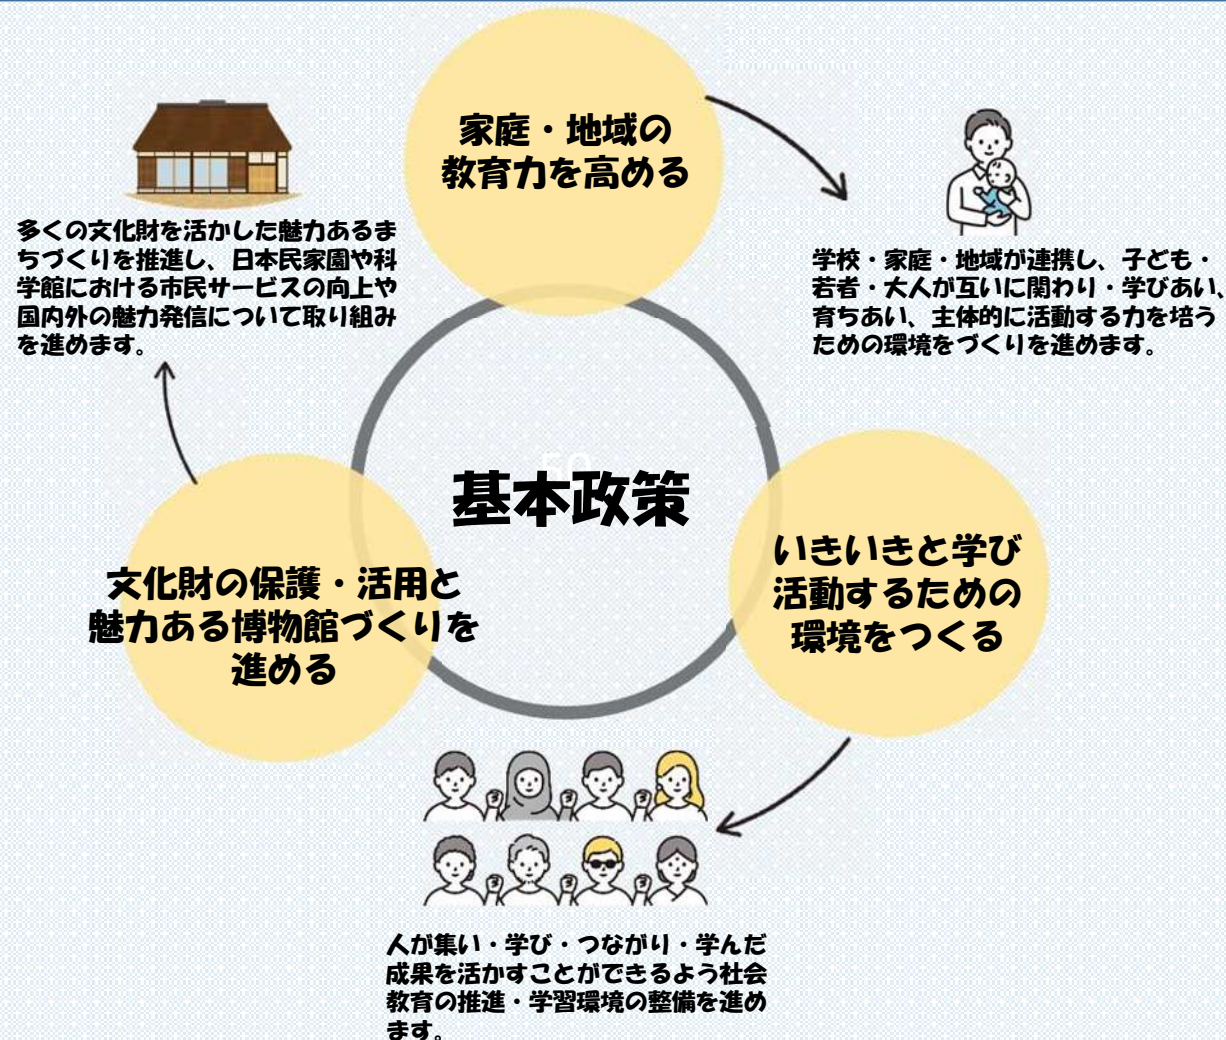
家庭・地域の
教育力を高める

多くの文化財を活かした魅力あるまちづくりを推進し、日本民家園や科学館における市民サービスの向上や国内外の魅力発信について取り組みを進めます。

学校・家庭・地域が連携し、子ども・若者・大人が互いに関わり・学びあい、育ちあい、主体的に活動する力を培うための環境をづくりを進めます。

基本政策

文化財の保護・活用と
魅力ある博物館づくりを
進める

いきいきと学び
活動するための
環境をつくる

人が集い・学び・つながり・学んだ成果を活かすことができるよう社会教育の推進・学習環境の整備を進めます。